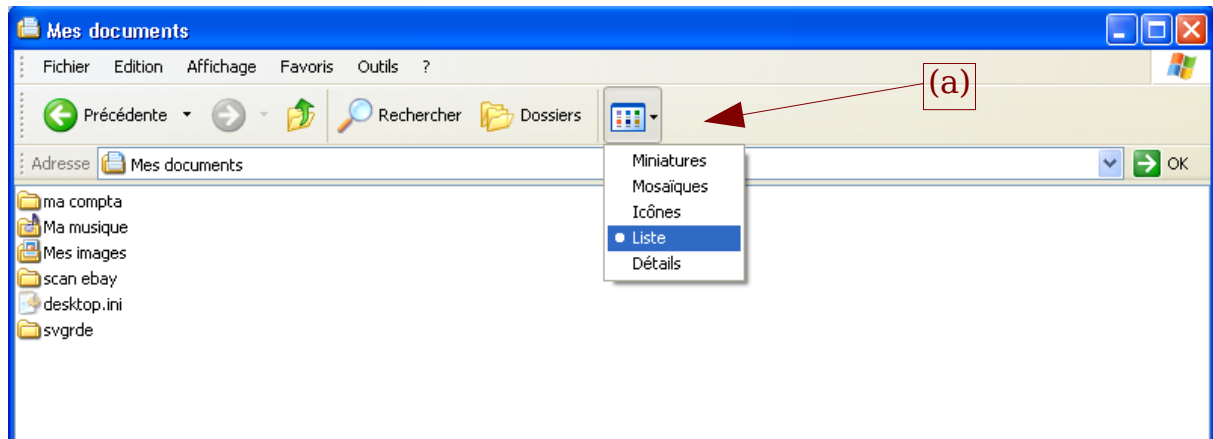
Mes documents

Fichier Edition Affichage Favoris Outils ?

Précédente Rechercher Dossiers

(a)

Adresse Mes documents

OK

Miniatures
Mosaïques
Icônes
Liste
Détails

ma compta
Ma musique
Mes images
scan ebay
desktop.ini
svgrde